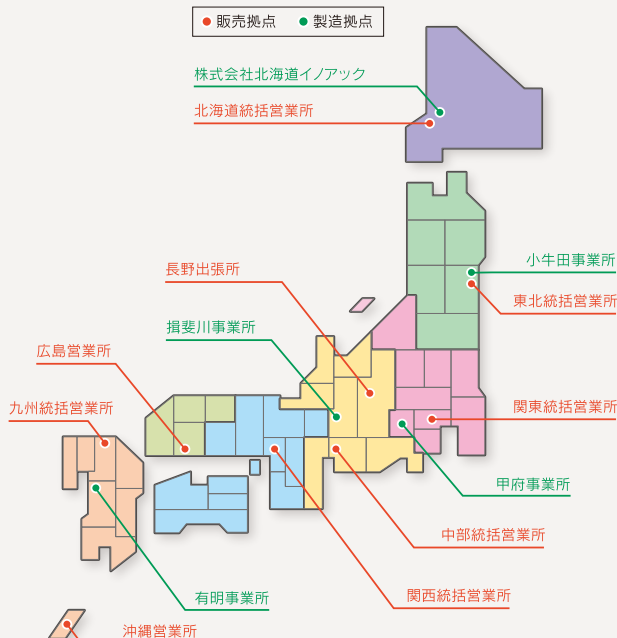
● 販売拠点　● 製造拠点

株式会社北海道イノアック

北海道統括営業所

小牛田事業所

東北統括営業所

長野出張所

揖斐川事業所

広島営業所

関東統括営業所

九州統括営業所

甲府事業所

中部統括営業所

有明事業所

関西統括営業所

沖縄営業所